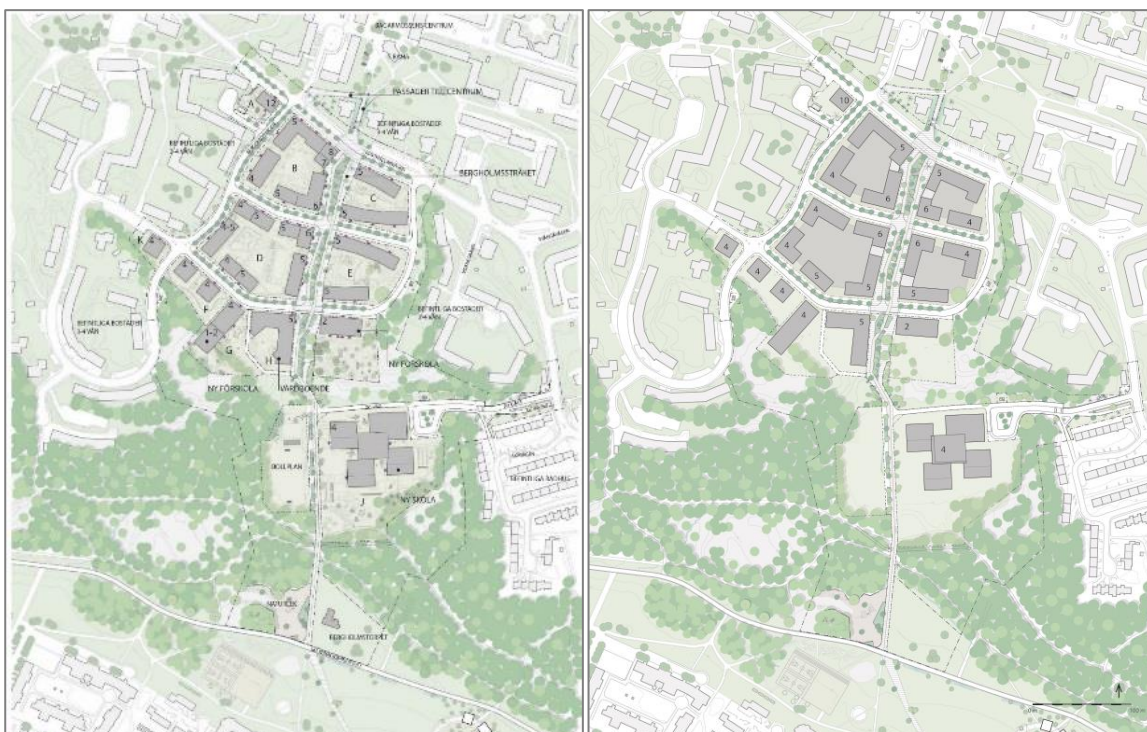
BAGARMOSSEN CENTRUM
PASSAGEN TILL CENTRUM
BEFINTLIGA BOSTÄDER 3-4 VÅN
BEFINTLIGA BOSTÄDER 3-4 VÅN
BERGHOLMSSTRÅKET
A
12
B
C
D
E
F
G
H
K
4
5
6
2
3
1-2
BEFINTLIGA BOSTÄDER 3-4 VÅN
BEFINTLIGA BOSTÄDER 3-4 VÅN
NY FÖRSKOLA
VÅRDBOENDE
NY FÖRSKOLA
BOLLPLAN
J
NY SKOLA
BEFINTLIGA RADHUS
NATURLEK
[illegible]

10
5
4
6
5
4
6
4
4
6
4
5
4
4
4
5
5
2
5
4
4